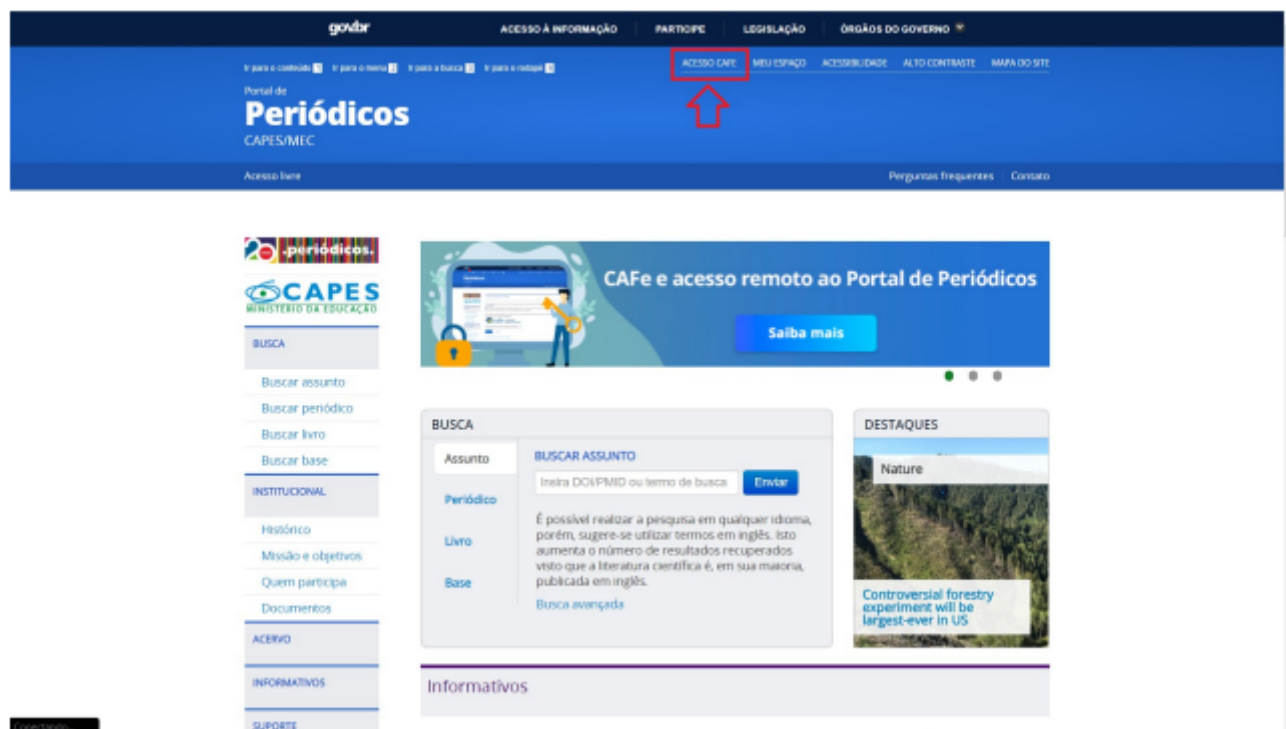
gov.br

ACESSO À INFORMAÇÃO | PARTICIPE | LEGISLAÇÃO | ÓRGÃOS DO GOVERNO

Ir para o conteúdo 1 Ir para o menu 2 Ir para a busca 3 Ir para o rodapé 4

ACESSO CAFE | MEU ESPAÇO | ACESSIBILIDADE | ALTO CONTRASTE | MAPA DO SITE

Portal de
Periódicos
CAPES/MEC

Acesso livre

Perguntas frequentes | Contato

20 periódicos.

CAPES
MINISTÉRIO DA EDUCAÇÃO

BUSCA
Buscar assunto
Buscar periódico
Buscar livro
Buscar base

INSTITUCIONAL
Histórico
Missão e objetivos
Quem participa
Documentos

ACERVO

INFORMATIVOS

SUPORTE

CAFe e acesso remoto ao Portal de Periódicos

Saiba mais

BUSCA

Assunto
Periódico
Livro
Base

BUSCAR ASSUNTO

Insira DOI/PMID ou termo de busca

Enviar

É possível realizar a pesquisa em qualquer idioma, porém, sugere-se utilizar termos em inglês. Isto aumenta o número de resultados recuperados visto que a literatura científica é, em sua maioria, publicada em inglês.

Busca avançada

DESTAQUES

Nature

Controversial forestry experiment will be largest-ever in US

Informativos

Conectado